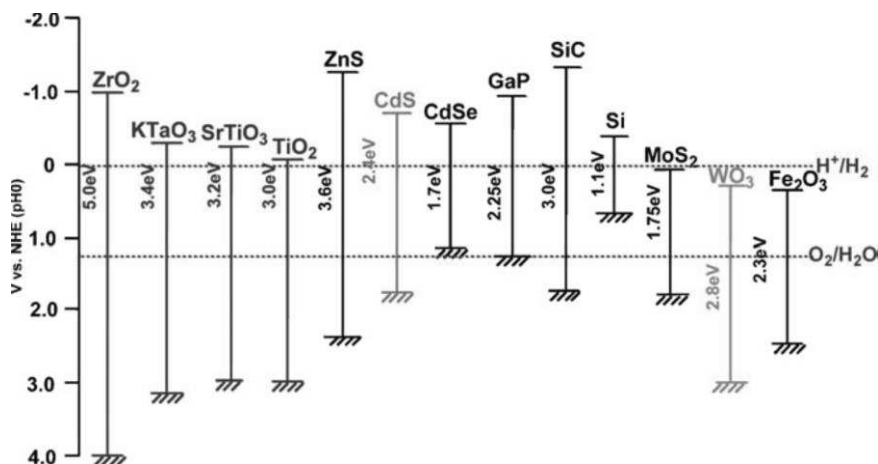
-2.0
-1.0
0
1.0
2.0
3.0
4.0
V vs. NHE (pH0)

$ZrO_2$
5.0eV
$KTaO_3$
3.4eV
$SrTiO_3$
3.2eV
$TiO_2$
3.0eV
ZnS
3.6eV
CdS
2.4eV
CdSe
1.7eV
GaP
2.25eV
SiC
3.0eV
Si
1.1eV
$MoS_2$
1.75eV
$WO_3$
2.8eV
$Fe_2O_3$
2.3eV
$H^+/H_2$
$O_2/H_2O$